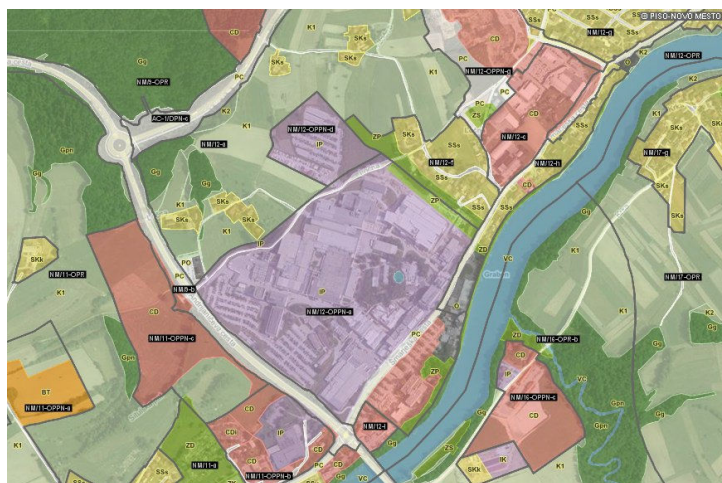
© PISO-NOVO MESTO
CD
K1
SSs
SSs
NM/12-OPR
SKs
SKs
NM/5-OPR
K1
PC
NM/12-OPPN-g
K2
NM/12-OPR
K2
AC-1/OPN-c
Gg
PC
NM/12-OPPN-d
ZP
SKs
ZS
NM/12-c
CD
K1
SKs
NM/12-a
IP
NM/12-f
NM/12-h
NM/17-g
Gpn
Gg
K1
SSs
CD
SKs
SKs
SKs
ZP
SSs
Gg
SKa
SKa
Gg
IP
Gg
ZD
K1
SKk
PO
VC
K1
NM/11-OPR
PC
NM/17-OPR
NM/5-b
IP
K2
K1
NM/12-OPPN-e
NM/11-OPPN-c
PC
K1
ZD
NM/16-OPR-b
CD
IP
Gpn
ZP
VC
BT
NM/16-OPPN-a
NM/11-OPPN-a
CD
NM/12-i
CD
Gpn
K1
CDi
IP
ZS
ZD
ZP
SKk
IK
K1
SSs
NM/11-a
NM/11-OPPN-b
PC
VC